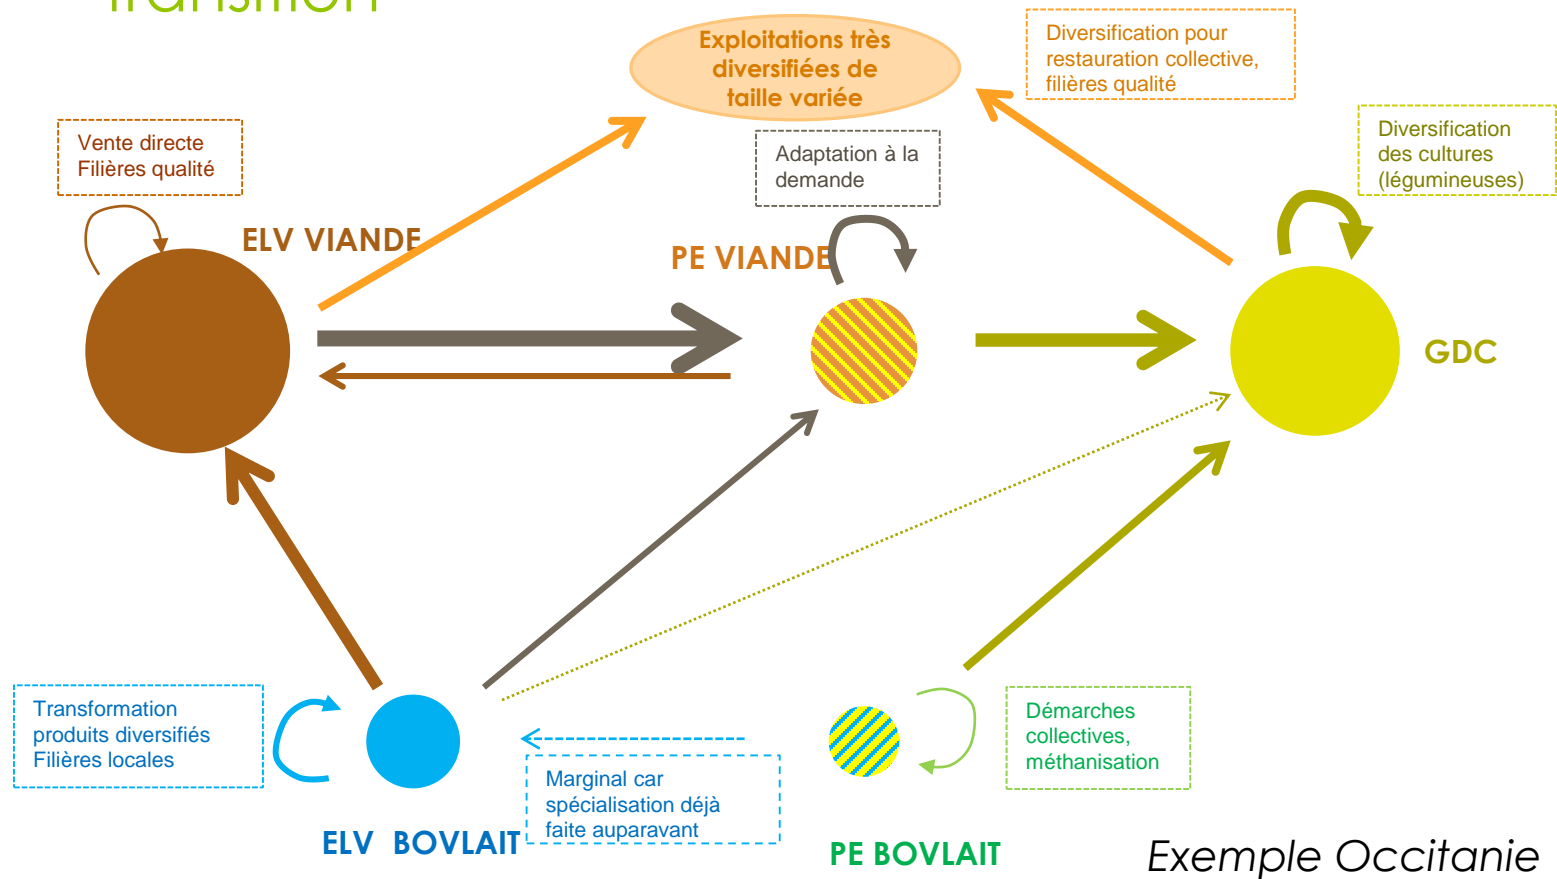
Transition

Exploitations très diversifiées de taille variée

Diversification pour restauration collective, filières qualité

Vente directe
Filières qualité

Adaptation à la demande

Diversification des cultures (légumineuses)

ELV VIANDE

PE VIANDE

GDC

Transformation produits diversifiés
Filières locales

Marginal car spécialisation déjà faite auparavant

Démarches collectives, méthanisation

ELV BOVLAIT

PE BOVLAIT

Exemple Occitanie